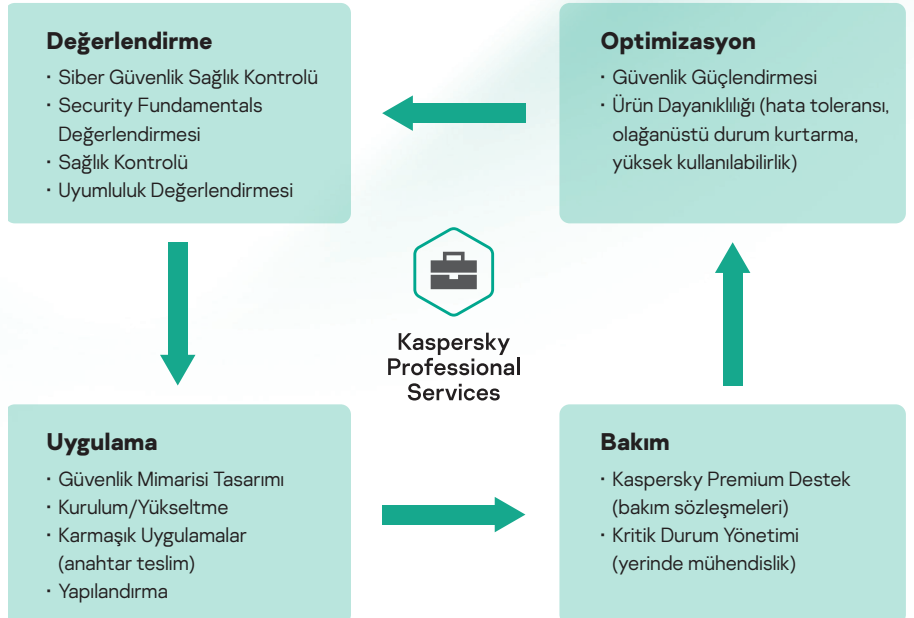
Değerlendirme
· Siber Güvenlik Sağlık Kontrolü
· Security Fundamentals Değerlendirmesi
· Sağlık Kontrolü
· Uyumluluk Değerlendirmesi

Optimizasyon
· Güvenlik Güçlendirmesi
· Ürün Dayanıklılığı (hata toleransı, olağanüstü durum kurtarma, yüksek kullanılabilirlik)

Kaspersky Professional Services

Uygulama
· Güvenlik Mimarisi Tasarımı
· Kurulum/Yükseltme
· Karmaşık Uygulamalar (anahtar teslim)
· Yapılandırma

Bakım
· Kaspersky Premium Destek (bakım sözleşmeleri)
· Kritik Durum Yönetimi (yerinde mühendislik)